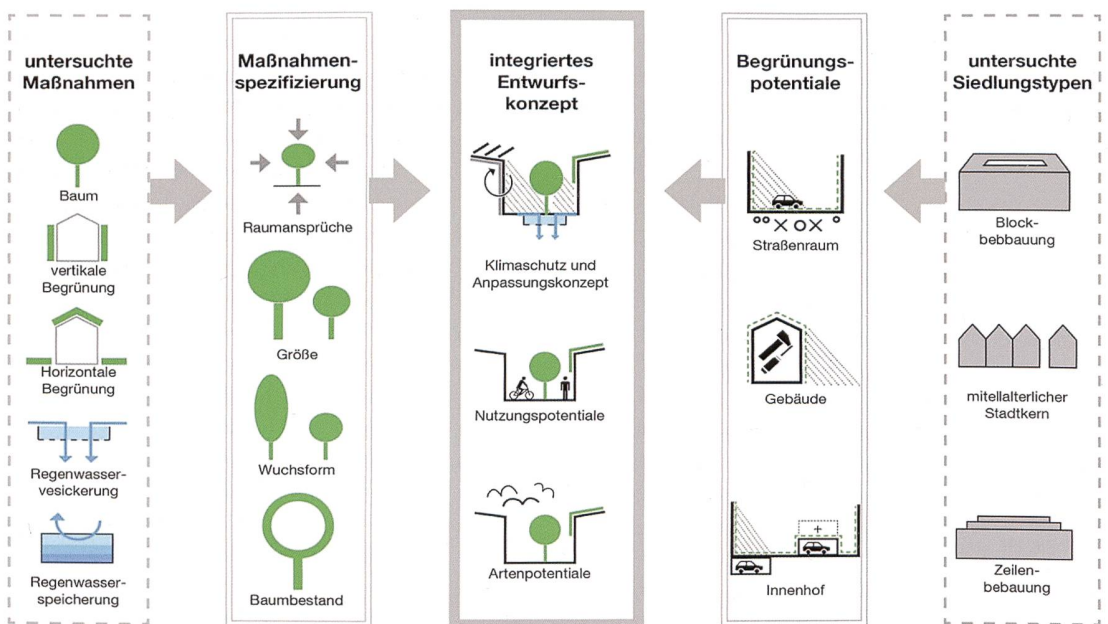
untersuchte Maßnahmen

Baum

vertikale Begrünung

Horizontale Begrünung

Regenwasservesickerung

Regenwasserspeicherung

Maßnahmenspezifizierung

Raumansprüche

Größe

Wuchsform

Baumbestand

integriertes Entwurfskonzept

Klimaschutz und Anpassungskonzept

Nutzungspotentiale

Artenpotentiale

Begrünungspotentiale

Straßenraum

Gebäude

Innenhof

untersuchte Siedlungstypen

Blockbebbauung

mitellalterlicher Stadtkern

Zeilenbebauung